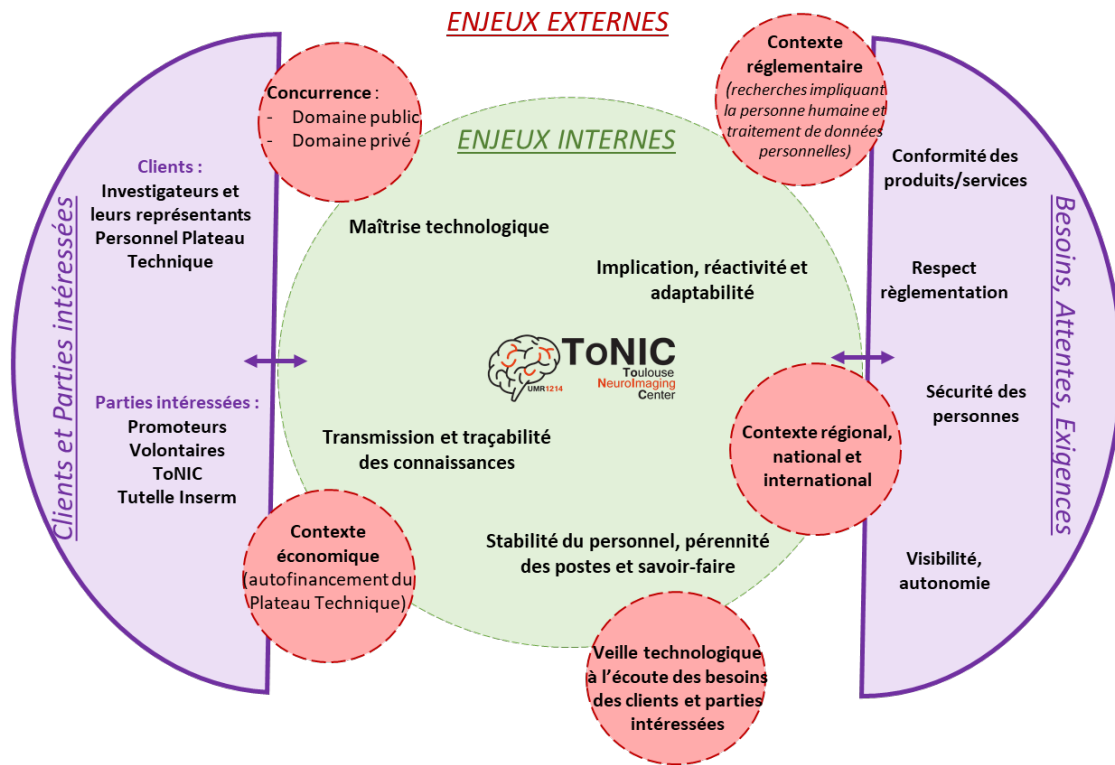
ENJEUX EXTERNES

Clients et Parties intéressées

Clients :
Investigateurs et leurs représentants
Personnel Plateau Technique

Parties intéressées :
Promoteurs
Volontaires
ToNIC
Tutelle Inserm

Concurrence :
- Domaine public
- Domaine privé

Contexte réglementaire
(recherches impliquant la personne humaine et traitement de données personnelles)

ENJEUX INTERNES

Maîtrise technologique

Implication, réactivité et adaptabilité

ToNIC
Toulouse NeuroImaging Center
UMR1214

Transmission et traçabilité des connaissances

Stabilité du personnel, pérennité des postes et savoir-faire

Contexte économique
(autofinancement du Plateau Technique)

Contexte régional, national et international

Veille technologique à l'écoute des besoins des clients et parties intéressées

Besoins, Attentes, Exigences

Conformité des produits/services

Respect règlementation

Sécurité des personnes

Visibilité, autonomie